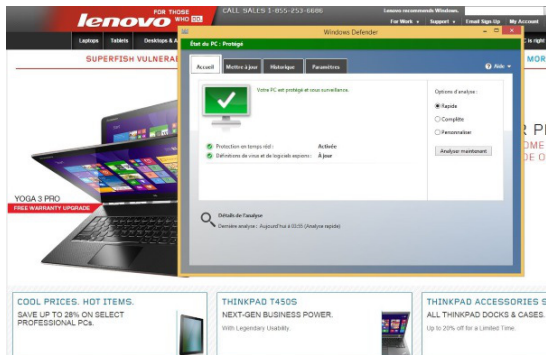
lenovo FOR THOSE WHO DO.

CALL SALES 1-855-253-6686

Lenovo recommends Windows.

For Work ▾ Support ▾ Email Sign Up My Account

Laptops Tablets Desktops &

SUPERFISH VULNERA

MOR

R PI

OME

DE O

YOGA 3 PRO

FREE WARRANTY UPGRADE

Windows Defender

État du PC : Protégé

Accueil Mettre à jour Historique Paramètres

Aide ▾

Votre PC est protégé et sous surveillance.

Protection en temps réel : Activée

Définitions de virus et de logiciels espions : À jour

Options d'analyse :

Rapide

Complète

Personnaliser

Analyser maintenant

Détails de l'analyse

Dernière analyse : Aujourd'hui à 03:55 (Analyse rapide)

COOL PRICES. HOT ITEMS.

SAVE UP TO 28% ON SELECT PROFESSIONAL PCs.

THINKPAD T450S

NEXT-GEN BUSINESS POWER.

With Legendary Usability

THINKPAD ACCESSORIES S

ALL THINKPAD DOCKS & CASES

Up to 20% off for a Limited Time.